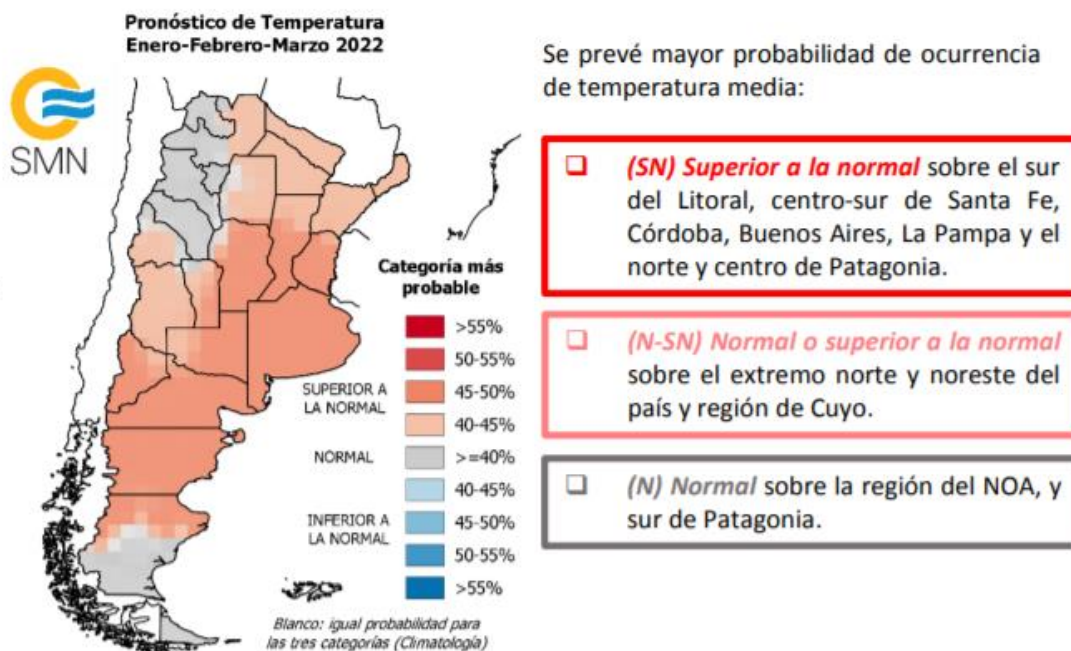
Pronóstico de Temperatura
Enero-Febrero-Marzo 2022

SMN

Categoría más probable

SUPERIOR A LA NORMAL

NORMAL

INFERIOR A LA NORMAL

>55%
50-55%
45-50%
40-45%
>=40%
40-45%
45-50%
50-55%
>55%

Blanco: igual probabilidad para las tres categorías (Climatología)

Se prevé mayor probabilidad de ocurrencia de temperatura media:

❑ (SN) Superior a la normal sobre el sur del Litoral, centro-sur de Santa Fe, Córdoba, Buenos Aires, La Pampa y el norte y centro de Patagonia.

❑ (N-SN) Normal o superior a la normal sobre el extremo norte y noreste del país y región de Cuyo.

❑ (N) Normal sobre la región del NOA, y sur de Patagonia.